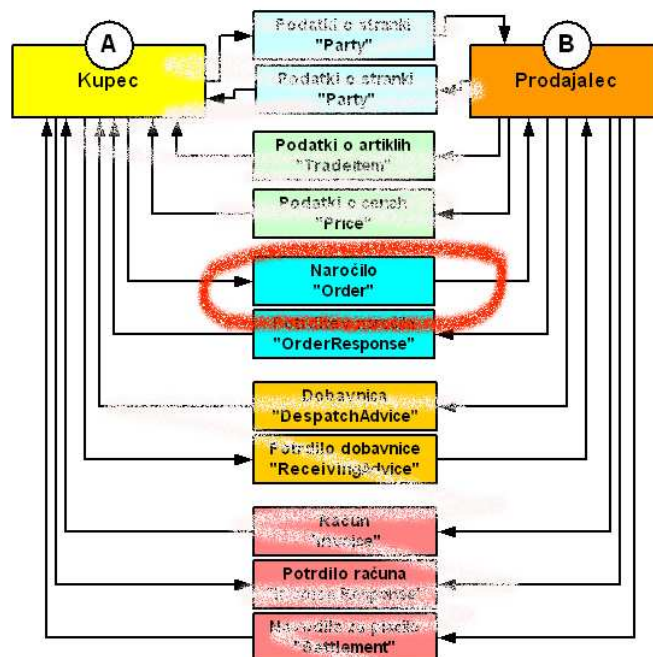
A
Kupec

B
Prodajalec

Podatki o stranki
"Party"

Podatki o stranki
"Party"

Podatki o artiklih
"TradeItem"

Podatki o cenah
"Price"

Naročilo
"Order"

Potrdilo naročila
"OrderResponse"

Dobavnica
"DespatchAdvice"

Potrdilo dobavnice
"ReceivingAdvice"

Račun
"Invoice"

Potrdilo računa
"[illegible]"

Na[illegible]ilo za plačilo
"Settlement"